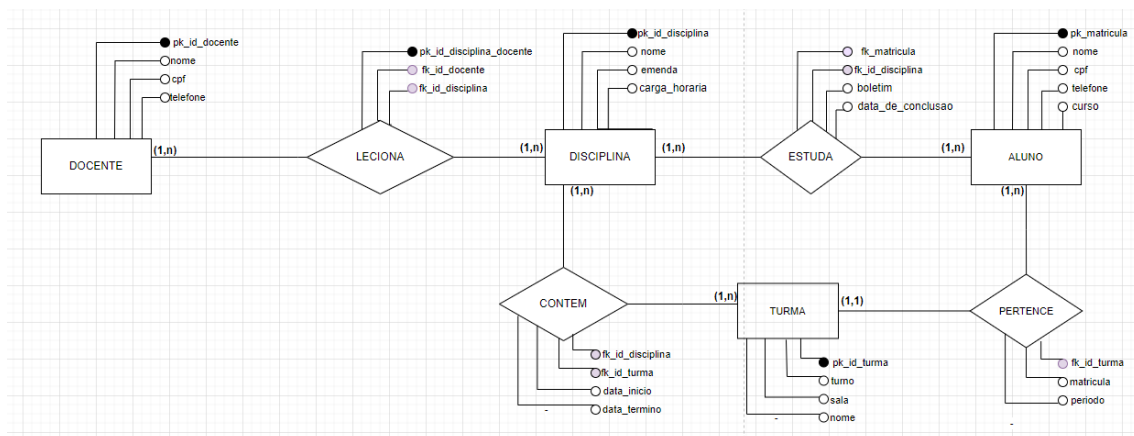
pk_id_docente
nome
cpf
telefone
DOCENTE
(1,n)
pk_id_disciplina_docente
fk_id_docente
fk_id_disciplina
LECIONA
(1,n)
pk_id_disciplina
nome
emenda
carga_horaria
DISCIPLINA
(1,n)
(1,n)
fk_matricula
fk_id_disciplina
boletim
data_de_conclusao
ESTUDA
(1,n)
pk_matricula
nome
cpf
telefone
curso
ALUNO
(1,n)
CONTEM
fk_id_disciplina
fk_id_turma
data_inicio
data_termino
(1,n)
TURMA
pk_id_turma
turno
sala
nome
(1,1)
PERTENCE
fk_id_turma
matricula
periodo